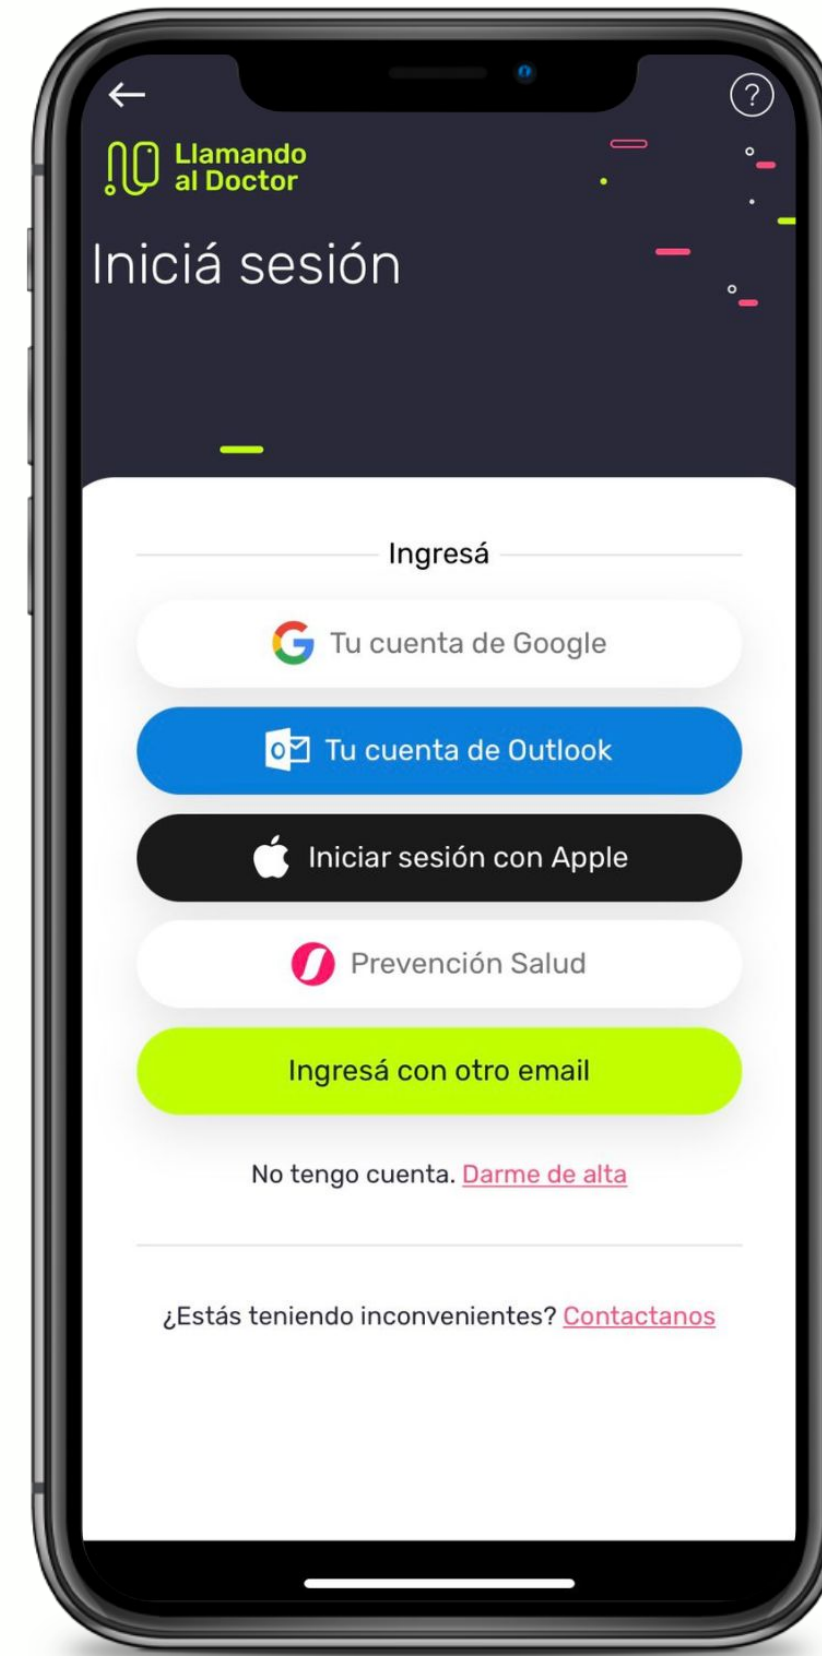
←

?

Llamando al Doctor

Iniciá sesión

Ingresá

Tu cuenta de Google

Tu cuenta de Outlook

Iniciar sesión con Apple

Prevención Salud

Ingresá con otro email

No tengo cuenta. Darme de alta

¿Estás teniendo inconvenientes? Contactanos